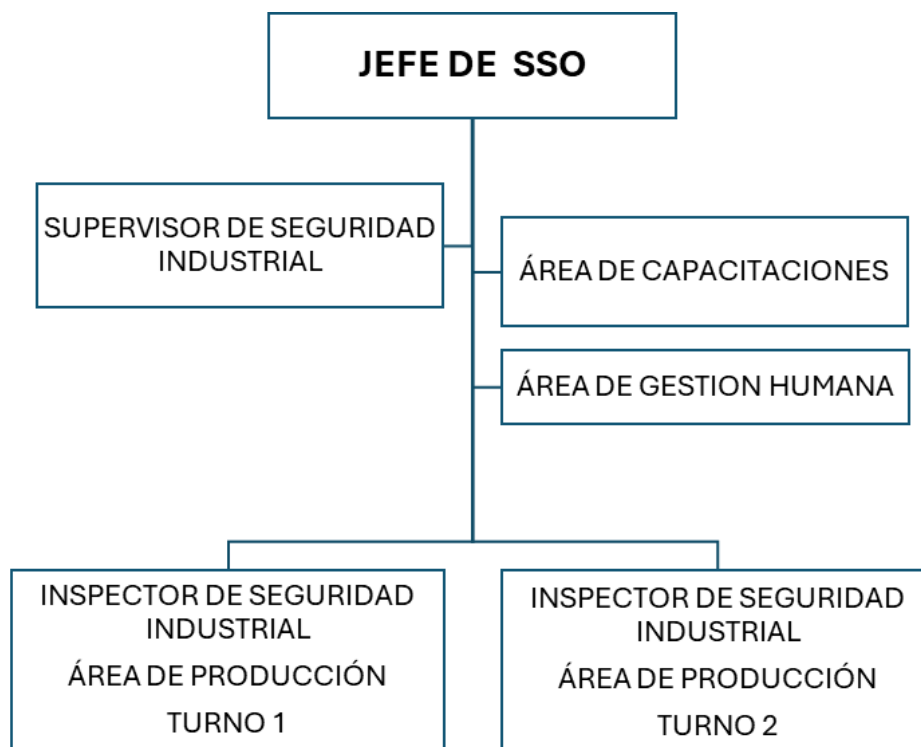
JEFE DE SSO

SUPERVISOR DE SEGURIDAD INDUSTRIAL

ÁREA DE CAPACITACIONES

ÁREA DE GESTION HUMANA

INSPECTOR DE SEGURIDAD INDUSTRIAL

ÁREA DE PRODUCCIÓN

TURNO 1

INSPECTOR DE SEGURIDAD INDUSTRIAL

ÁREA DE PRODUCCIÓN

TURNO 2